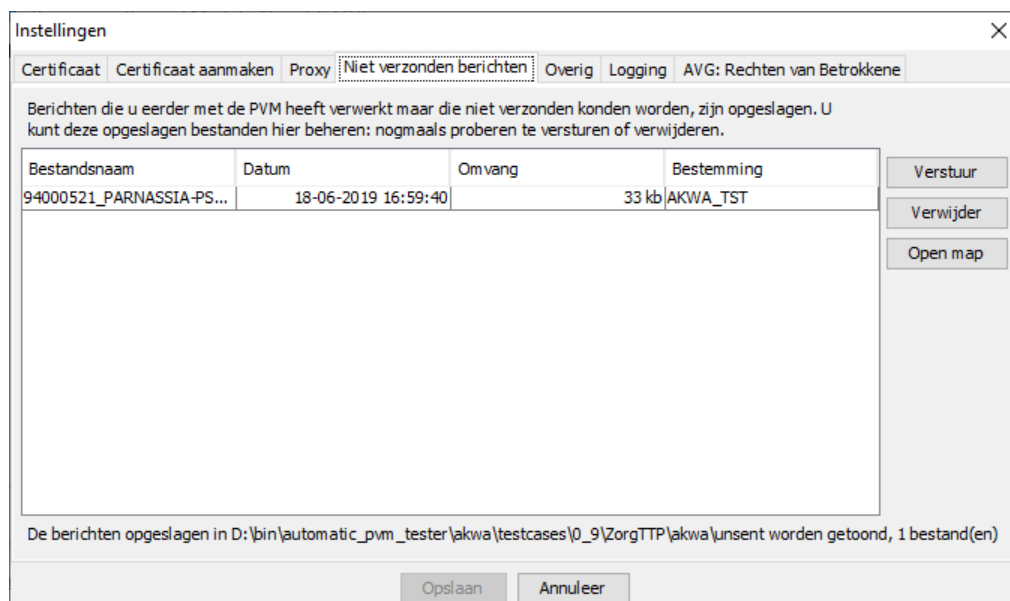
Instellingen

Certificaat | Certificaat aanmaken | Proxy | Niet verzonden berichten | Overig | Logging | AVG: Rechten van Betrokkene

Berichten die u eerder met de PVM heeft verwerkt maar die niet verzonden konden worden, zijn opgeslagen. U kunt deze opgeslagen bestanden hier beheren: nogmaals proberen te versturen of verwijderen.

| Bestandsnaam | Datum | Omvang | Bestemming |
|---|---|---|---|
| 94000521_PARNASSIA-PS... | 18-06-2019 16:59:40 | 33 kb | AKWA_TST |

Verstuur

Verwijder

Open map

De berichten opgeslagen in D:\bin\automatic_pvm_tester\akwa\testcases\0_9\ZorgTTP\akwa\unsent worden getoond, 1 bestand(en)

Opslaan

Annuleer